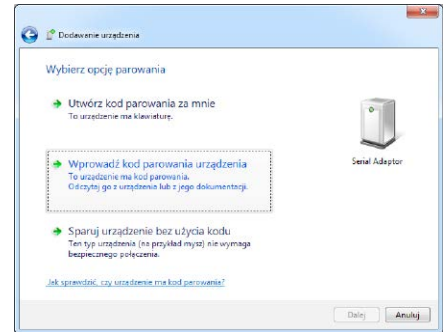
Dodawanie urządzenia

Wybierz opcję parowania

Utwórz kod parowania za mnie
To urządzenie ma klawiaturę.

Wprowadź kod parowania urządzenia
To urządzenie ma kod parowania.
Odczytaj go z urządzenia lub z jego dokumentacji.

Sparuj urządzenie bez użycia kodu
Ten typ urządzenia (na przykład mysz) nie wymaga bezpiecznego połączenia.

Serial Adaptor

Jak sprawdzić, czy urządzenie ma kod parowania?

Dalej
Anuluj